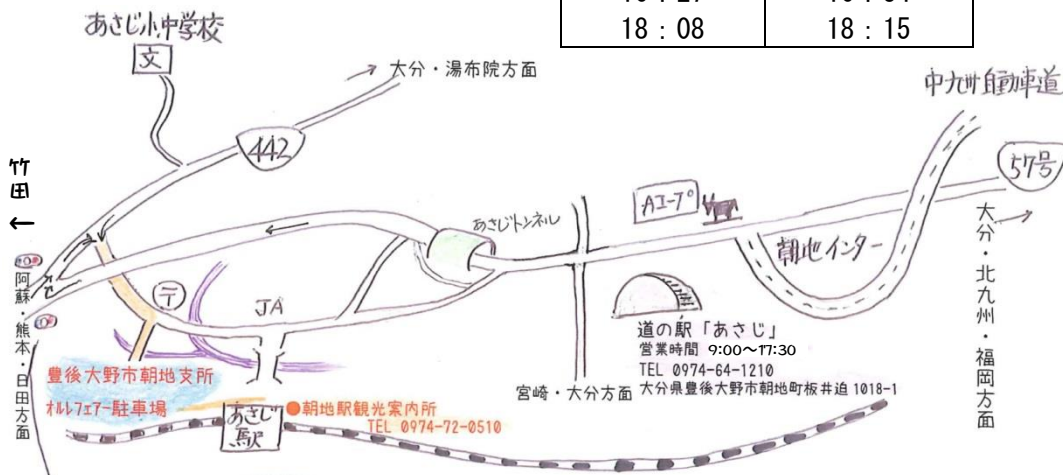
| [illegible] | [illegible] |
|---|---|
| 18：08 | 18：15 |

あさじ小中学校
文

大分・湯布院方面

442

中九州自動車道

57号

竹田
←

阿蘇・熊本・日田方面

あさじトンネル

Aコープ

朝地インター

大分・北九州・福岡方面

〒

JA

道の駅「あさじ」
営業時間 9:00～17:30
TEL 0974-64-1210
大分県豊後大野市朝地町板井迫 1018-1

豊後大野市朝地支所

オルレフェアー駐車場

あさじ駅

●朝地駅観光案内所
TEL 0974-72-0510

宮崎・大分方面